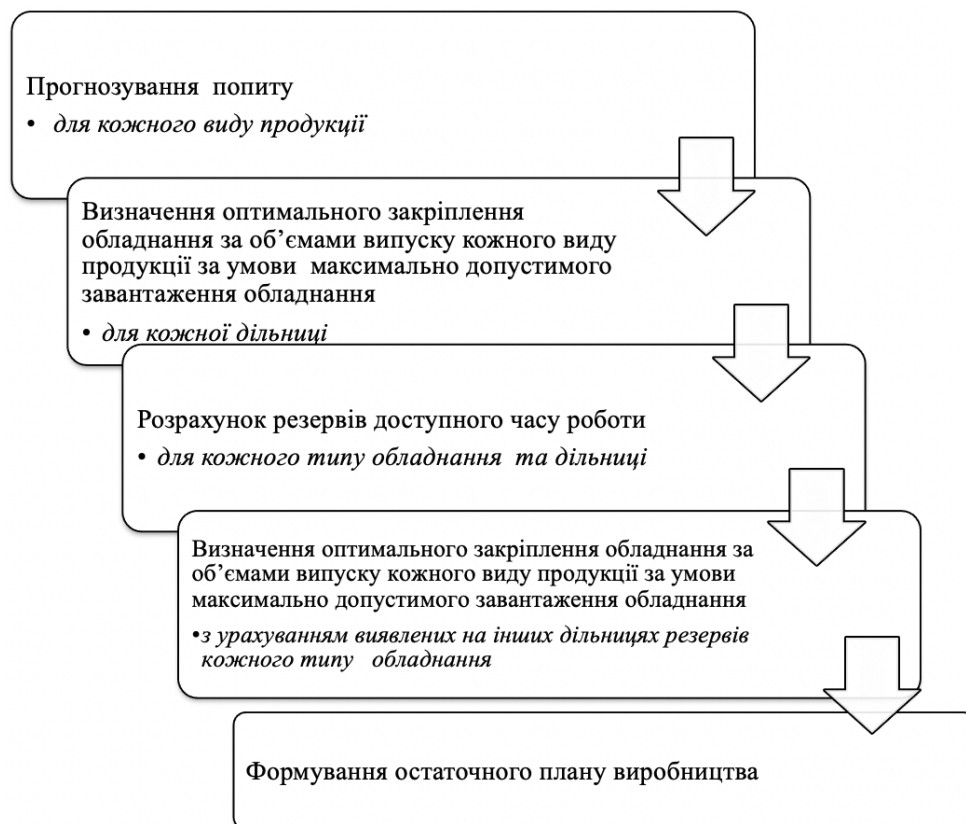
Прогнозування попиту

• *для кожного виду продукції*

Визначення оптимального закріплення обладнання за об'ємами випуску кожного виду продукції за умови максимально допустимого завантаження обладнання

• *для кожної дільниці*

Розрахунок резервів доступного часу роботи

• *для кожного типу обладнання та дільниці*

Визначення оптимального закріплення обладнання за об'ємами випуску кожного виду продукції за умови максимально допустимого завантаження обладнання

• *з урахуванням виявлених на інших дільницях резервів кожного типу обладнання*

Формування остаточного плану виробництва